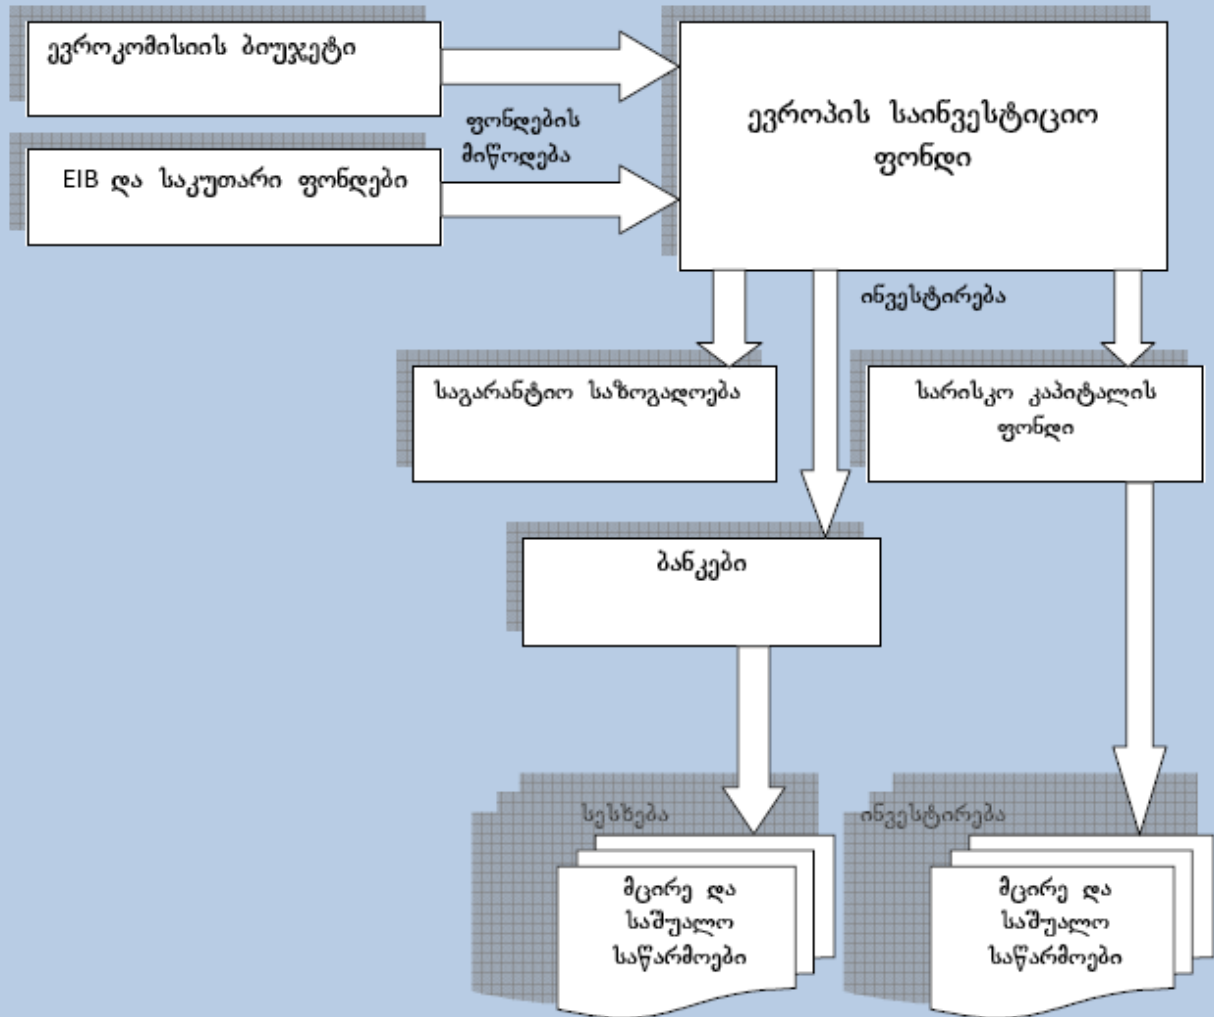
ევროკომისიის ბიუჯეტი

EIB და საკუთარი ფონდები

ფონდების მიწოდება

ევროპის საინვესტიციო ფონდი

ინვესტირება

საგარანტიო საზოგადოება

სარისკო კაპიტალის ფონდი

ბანკები

სესხება

ინვესტირება

მცირე და საშუალო საწარმოები

მცირე და საშუალო საწარმოები